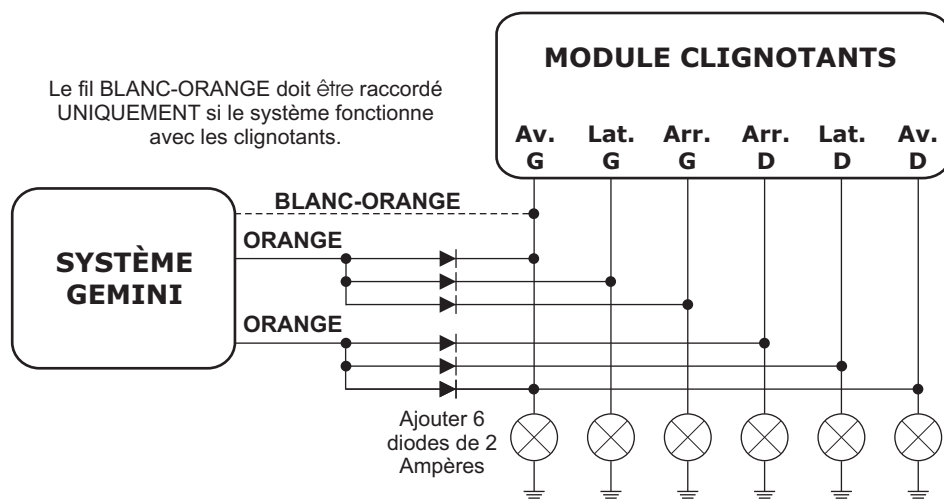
MODULE CLIGNOTANTS

Le fil BLANC-ORANGE doit être raccordé UNIQUEMENT si le système fonctionne avec les clignotants.

Av. G
Lat. G
Arr. G
Arr. D
Lat. D
Av. D

BLANC-ORANGE

ORANGE

SYSTÈME GEMINI

ORANGE

Ajouter 6 diodes de 2 Ampères